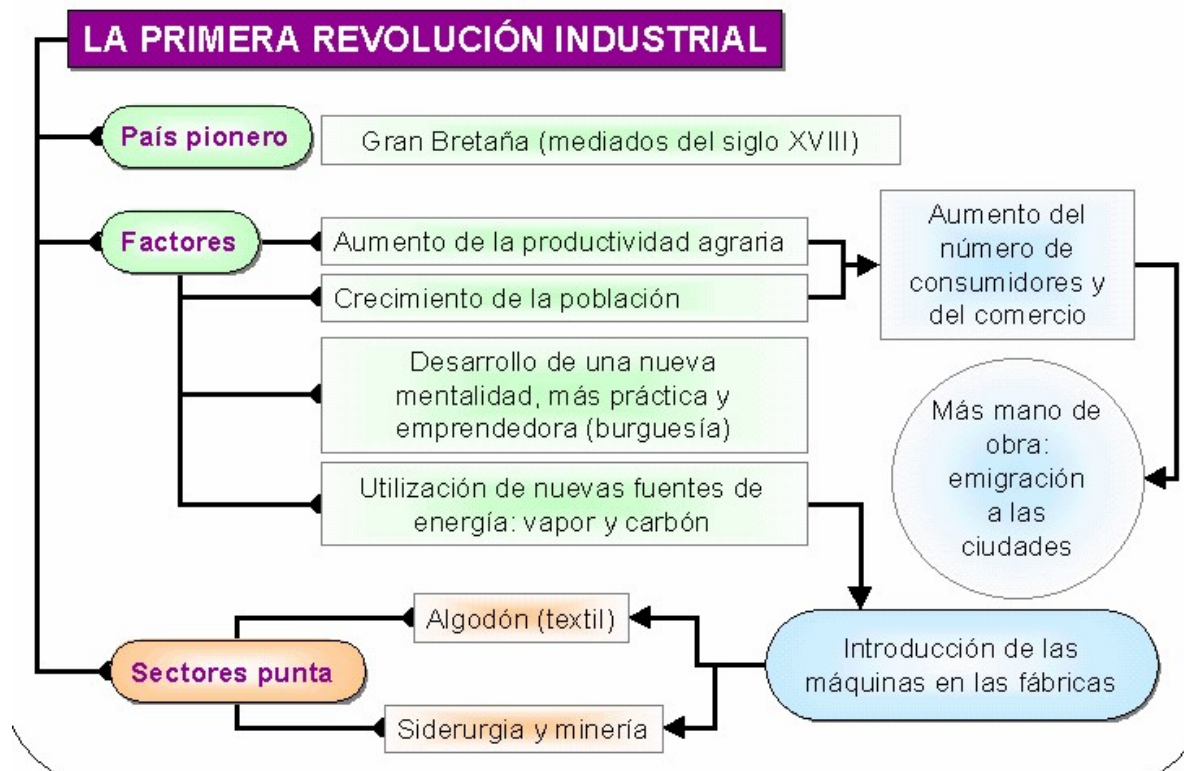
LA PRIMERA REVOLUCIÓN INDUSTRIAL

País pionero

Gran Bretaña (mediados del siglo XVIII)

Factores

Aumento de la productividad agraria

Crecimiento de la población

Aumento del número de consumidores y del comercio

Desarrollo de una nueva mentalidad, más práctica y emprendedora (burguesía)

Más mano de obra: emigración a las ciudades

Utilización de nuevas fuentes de energía: vapor y carbón

Algodón (textil)

Sectores punta

Introducción de las máquinas en las fábricas

Siderurgia y minería